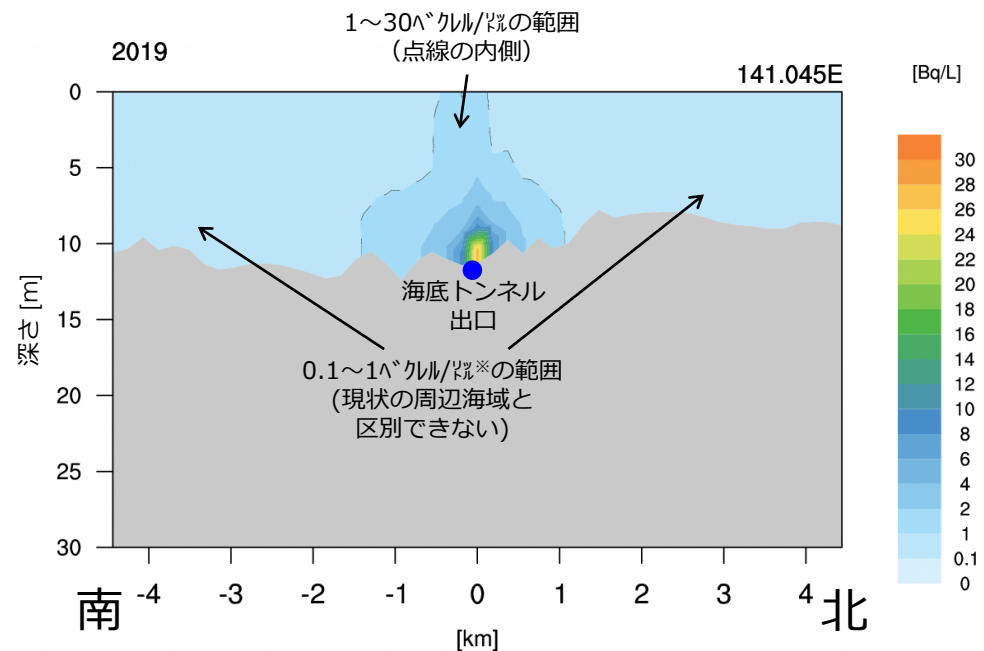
1～30ベクレル/リットルの範囲
（点線の内側）

2019

141.045E

[Bq/L]

0
5
10
15
20
25
30

深さ [m]

海底トンネル
出口

0.1～1ベクレル/リットル※の範囲
(現状の周辺海域と
区別できない)

南 -4 -3 -2 -1 0 1 2 3 4 北

[km]

30
28
26
24
22
20
18
16
14
12
10
8
6
4
2
1
0.1
0